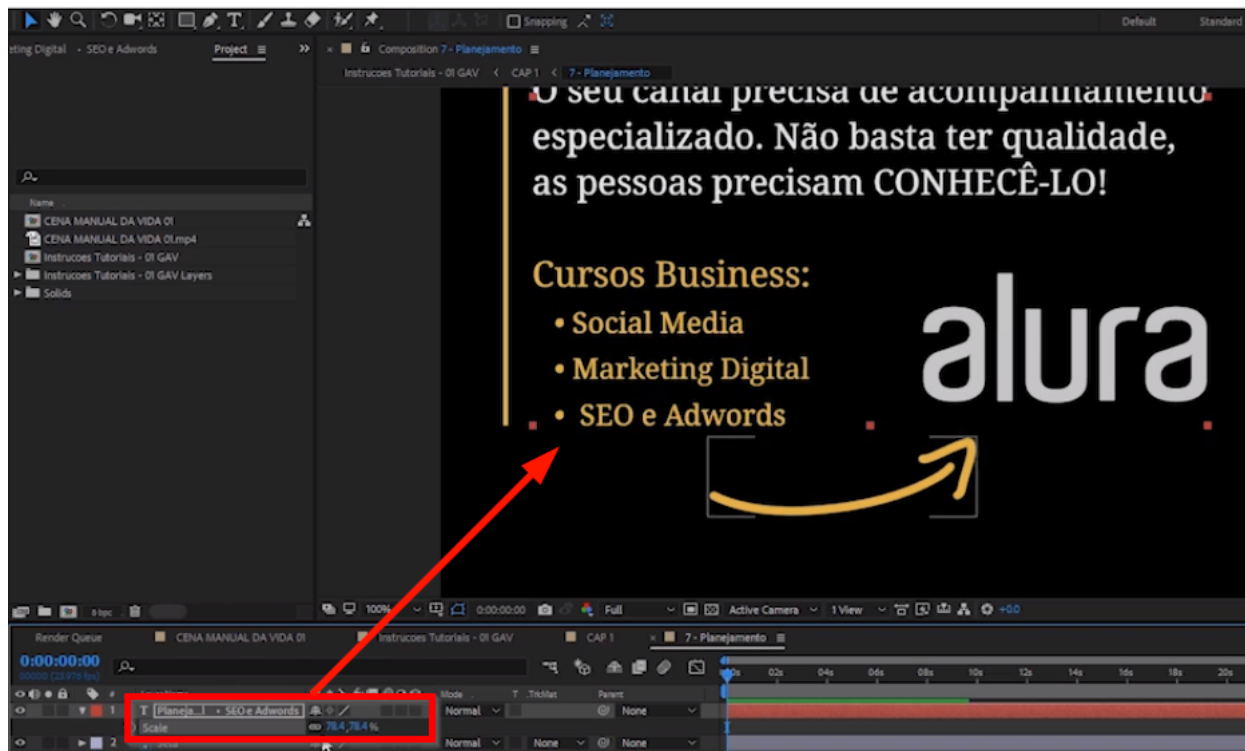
Snapping
Default
Standard
eting Digital - SEO e Adwords
Project
Composition 7 - Planejamento
Instrucoes Tutoriais - 01 GAV
CAP 1
7 - Planejamento
O seu canal precisa de acompanhamento especializado. Não basta ter qualidade, as pessoas precisam CONHECÊ-LO!

Cursos Business:
• Social Media
• Marketing Digital
• SEO e Adwords

alura

Name
CENA MANUAL DA VIDA 01
CENA MANUAL DA VIDA 01.mp4
Instrucoes Tutoriais - 01 GAV
Instrucoes Tutoriais - 01 GAV Layers
Solids
8 bpc
100%
0:00:00:00
Full
Active Camera
1 View
+0.0
Render Queue
CENA MANUAL DA VIDA 01
Instrucoes Tutoriais - 01 GAV
CAP 1
7 - Planejamento
0:00:00:00
00000 (23.976 fps)
Mode
T
TrkMat
Parent
1
Planeja...l • SEO e Adwords
Normal
None
Scale
78.4, 78.4 %
2
Normal
None
None
0s
02s
04s
06s
08s
10s
12s
14s
16s
18s
20s